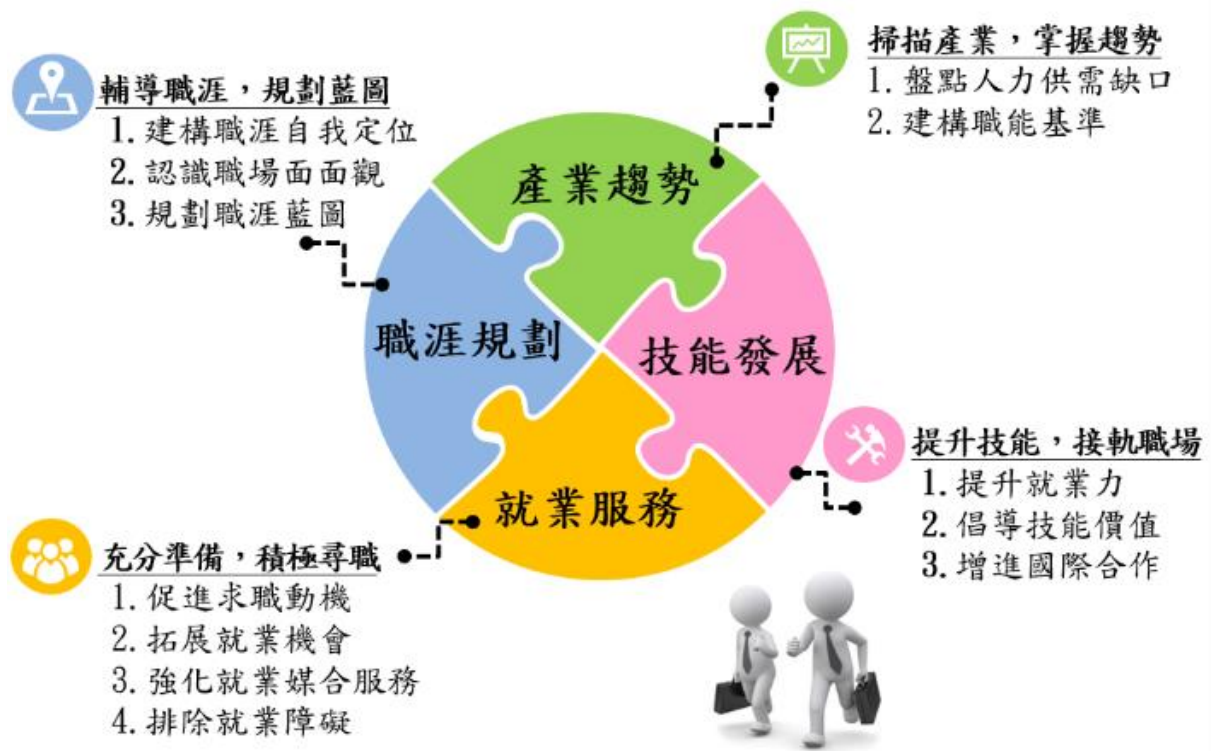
輔導職涯，規劃藍圖
1. 建構職涯自我定位
2. 認識職場面面觀
3. 規劃職涯藍圖

掃描產業，掌握趨勢
1. 盤點人力供需缺口
2. 建構職能基準

產業趨勢

職涯規劃

技能發展

就業服務

提升技能，接軌職場
1. 提升就業力
2. 倡導技能價值
3. 增進國際合作

充分準備，積極尋職
1. 促進求職動機
2. 拓展就業機會
3. 強化就業媒合服務
4. 排除就業障礙